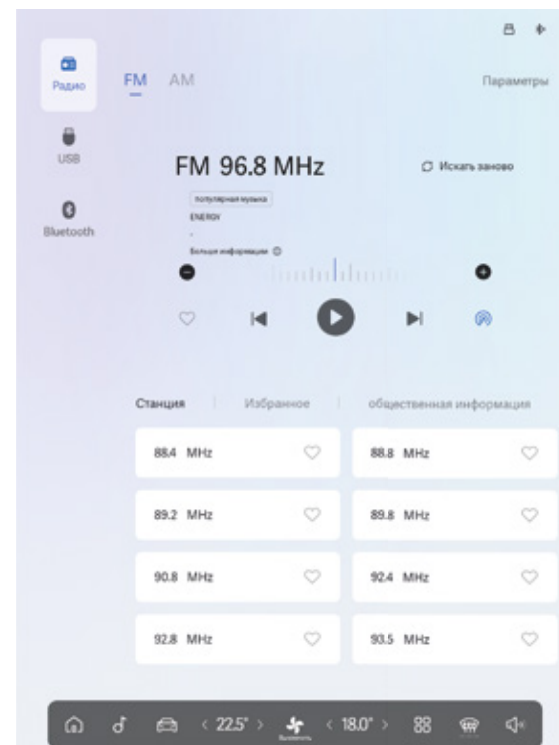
Радио

USB

Bluetooth

FM AM

Параметры

FM 96.8 MHz

Искать заново

популярная музыка

ENERGY

-

Больше информации

Станция | Избранное | общественная информация

88.4 MHz

88.8 MHz

89.2 MHz

89.8 MHz

90.8 MHz

92.4 MHz

92.8 MHz

93.5 MHz

< 22.5° > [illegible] < 18.0° >